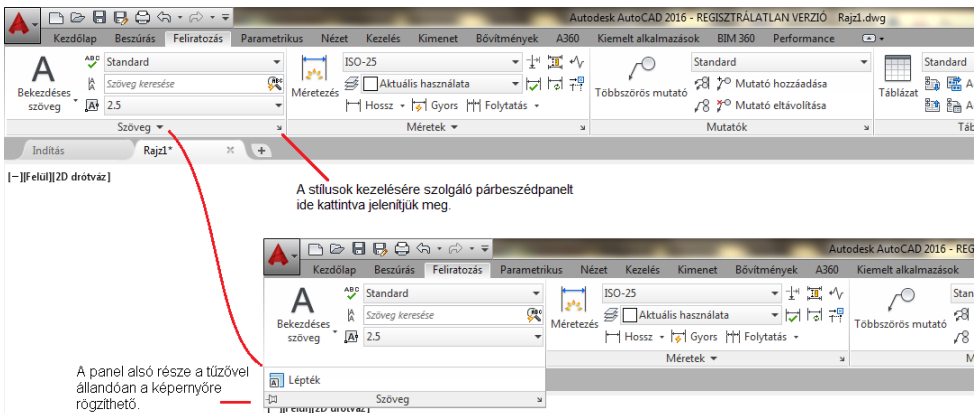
Autodesk AutoCAD 2016 - REGISZTRÁLATLAN VERZIÓ Rajz1.dwg

Kezdőlap Beszúrás Feliratozás Parametrikus Nézet Kezelés Kimenet Bővítmények A360 Kiemelt alkalmazások BIM 360 Performance

A Bekezdéses szöveg
Standard
Szöveg keresése
2.5
Szöveg

Méretezés
ISO-25
Aktuális használata
Hossz Gyors Folytatás
Méretek

Többszörös mutató
Standard
Mutató hozzáadása
Mutató eltávolítása
Mutatók

Táblázat
Standard

Indítás Rajz1*

[−][Felül][2D drótváz]

A stílusok kezelésére szolgáló párbeszédpanelt ide kattintva jelenítjük meg.

Autodesk AutoCAD 2016 - REG

Kezdőlap Beszúrás Feliratozás Parametrikus Nézet Kezelés Kimenet Bővítmények A360 Kiemelt alkalmazások

A Bekezdéses szöveg
Standard
Szöveg keresése
2.5

Méretezés
ISO-25
Aktuális használata
Hossz Gyors Folytatás
Méretek

Többszörös mutató

Lépték

Szöveg

A panel alsó része a tűzővel állandóan a képernyőre rögzíthető.

[Felül][2D drótváz]